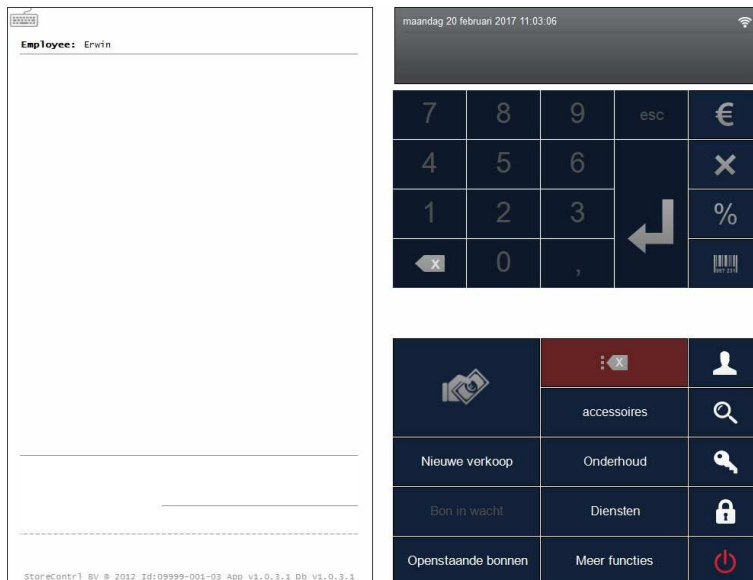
Employee: Erwin

StoreContrl BV © 2012 Id:09999-001-03 App v1.0.3.1 Db v1.0.3.1

maandag 20 februari 2017 11:03:06

| 7 | 8 | 9 | esc | € |
|---|---|---|---|---|
| 4 | 5 | 6 | | × |
| 1 | 2 | 3 | | % |
| X | 0 | , | | |

| | X | |
|---|---|---|
| | accessoires | |
| Nieuwe verkoop | Onderhoud | |
| Bon in wacht | Diensten | |
| Openstaande bonnen | Meer functies | |